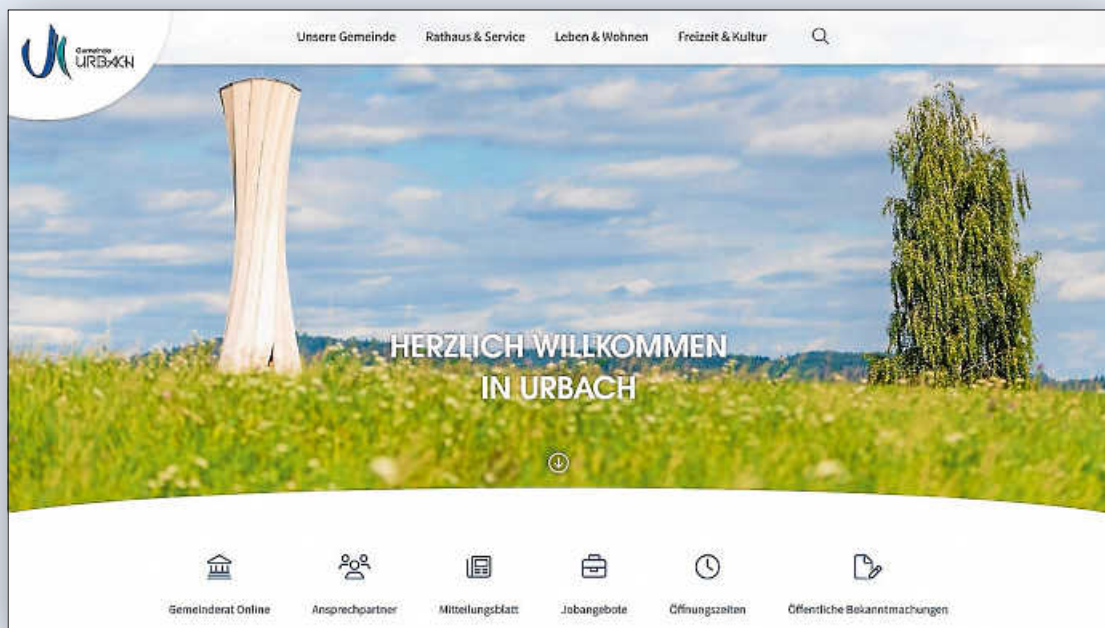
Gemeinde URBACH

Unsere Gemeinde Rathaus & Service Leben & Wohnen Freizeit & Kultur

HERZLICH WILLKOMMEN IN URBACH

Gemeinderat Online Ansprechpartner Mitteilungsblatt Jobangebote Öffnungszeiten Öffentliche Bekanntmachungen